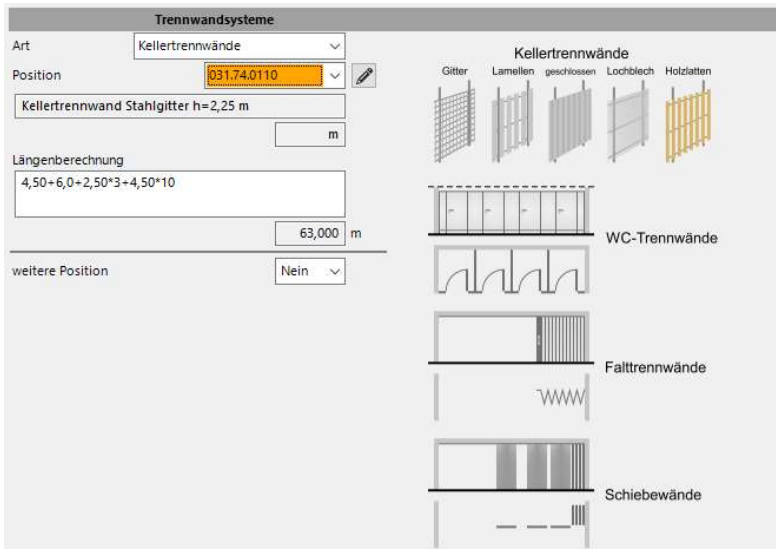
Trennwandsysteme

Art
Kellertrennwände

Position
031.74.0110

Kellertrennwand Stahlgitter h=2,25 m

m

Längenberechnung
4,50+6,0+2,50*3+4,50*10

63,000 m

weitere Position
Nein

Kellertrennwände
Gitter
Lamellen
geschlossen
Lochblech
Holzlatten

WC-Trennwände

Falttrennwände

Schiebewände